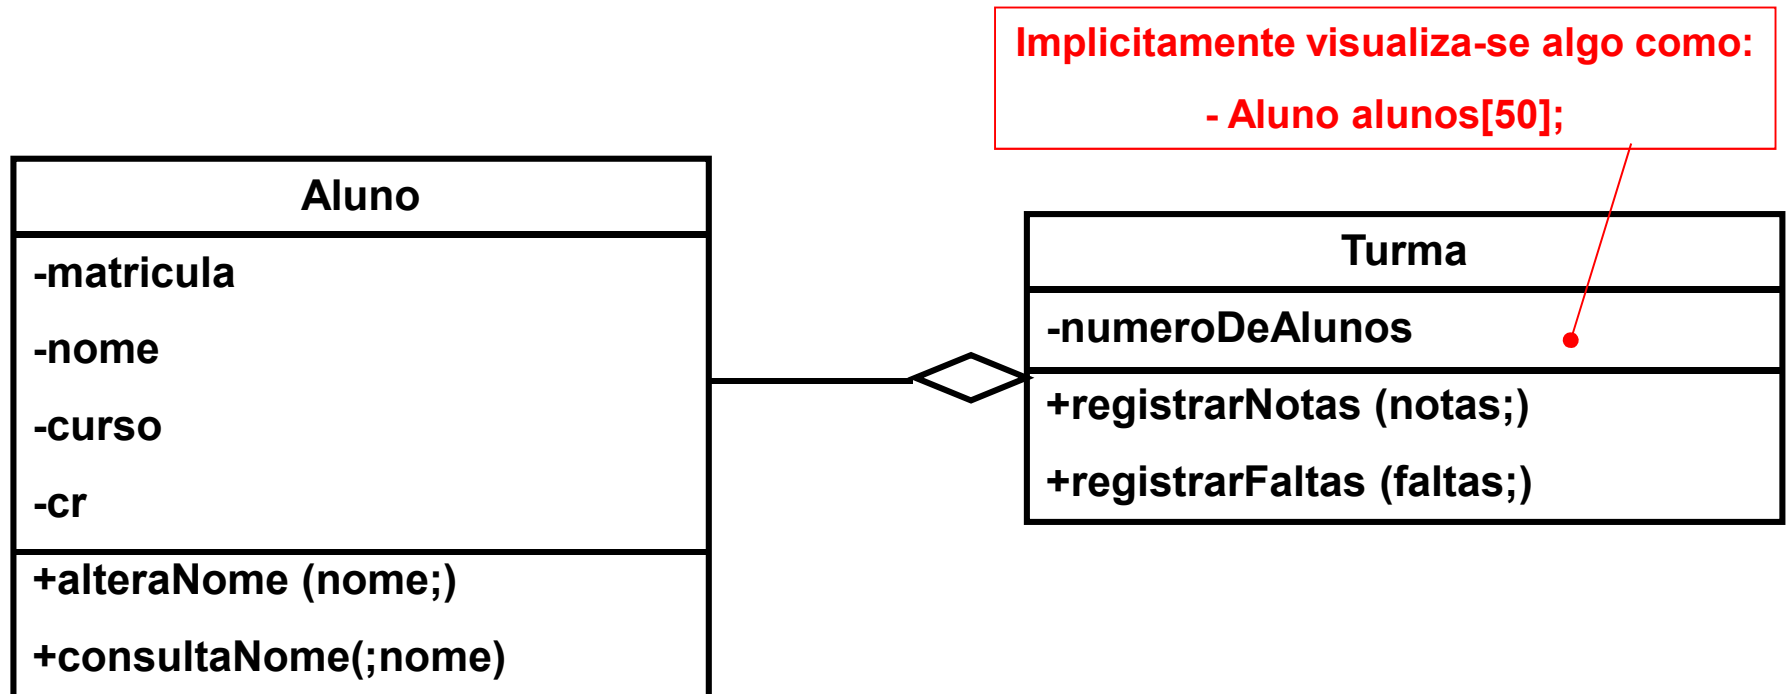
Implicitamente visualiza-se algo como:

- Aluno alunos[50];

Aluno

-matricula

-nome

-curso

-cr

+alteraNome (nome;)

+consultaNome(;nome)

Turma

-numeroDeAlunos

+registrarNotas (notas;)

+registrarFaltas (faltas;)